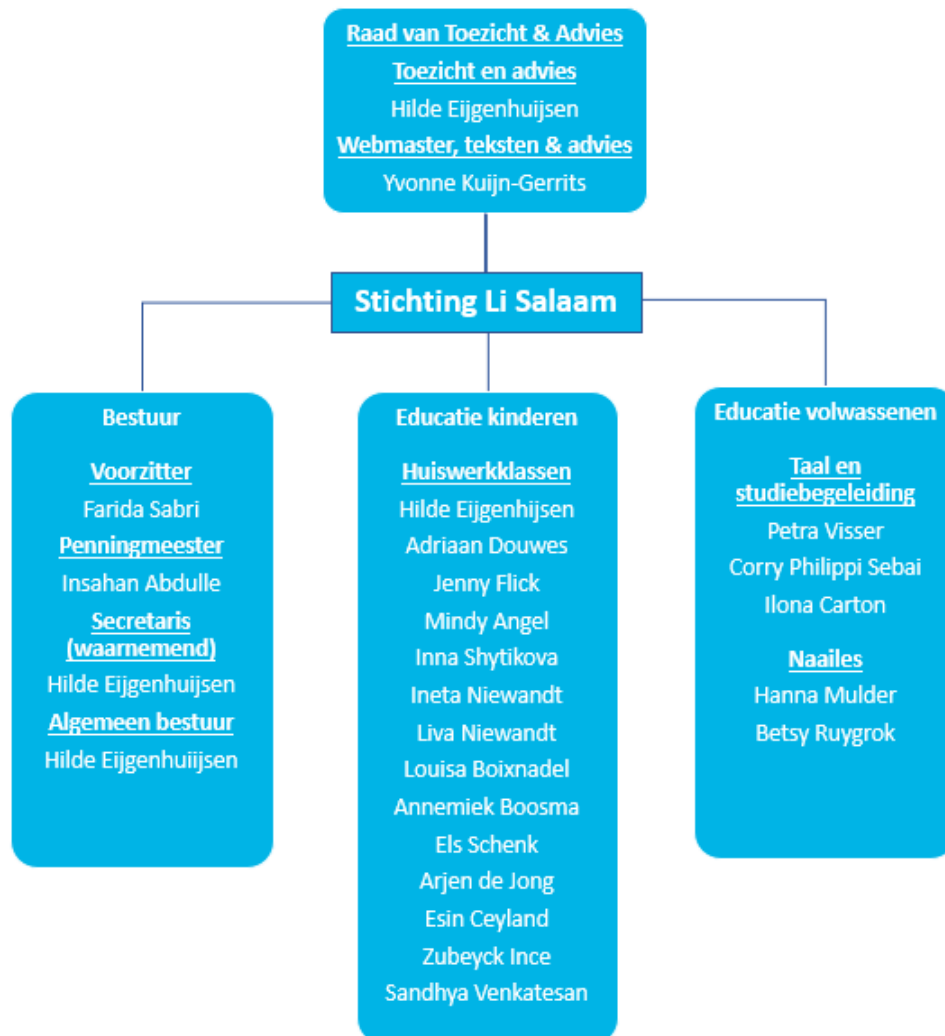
Raad van Toezicht & Advies
Toezicht en advies
Hilde Eijgenhuijsen
Webmaster, teksten & advies
Yvonne Kuijn-Gerrits

Stichting Li Salaam

Bestuur

Voorzitter
Farida Sabri
Penningmeester
Insahan Abdulle
Secretaris (waarnemend)
Hilde Eijgenhuijsen
Algemeen bestuur
Hilde Eijgenhuiijsen

Educatie kinderen

Huiswerkklassen
Hilde Eijgenhijsen
Adriaan Douwes
Jenny Flick
Mindy Angel
Inna Shytikova
Ineta Niewandt
Liva Niewandt
Louisa Boixnadel
Annemiek Boosma
Els Schenk
Arjen de Jong
Esin Ceyland
Zubeyck Ince
Sandhya Venkatesan

Educatie volwassenen

Taal en studiebegeleiding
Petra Visser
Corry Philippi Sebai
Ilona Carton

Naailes
Hanna Mulder
Betsy Ruygrok